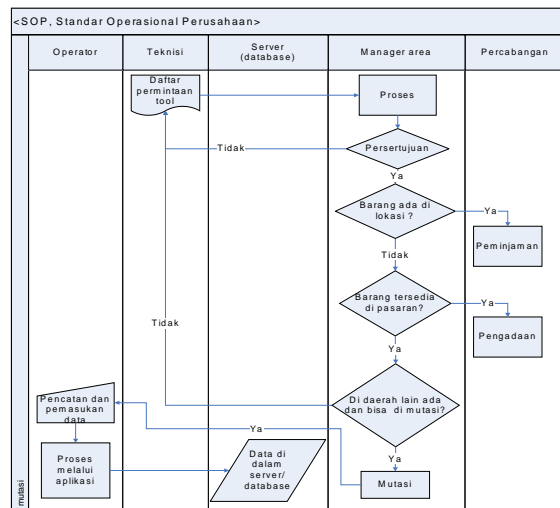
<SOP, Standar Operasional Perusahaan>

Operator

Teknisi

Server (database)

Manager area

Percabangan

Daftar permintaan tool

Proses

Tidak

Persertujuan

Ya

Barang ada di lokasi ?

Ya

Peminjaman

Tidak

Barang tersedia di pasaran?

Ya

Pengadaan

Tidak

Ya

Di daerah lain ada dan bisa di mutasi?

Pencatan dan pemasukan data

Ya

Ya

Proses melalui aplikasi

Data di dalam server/ database

Mutasi

mutasi